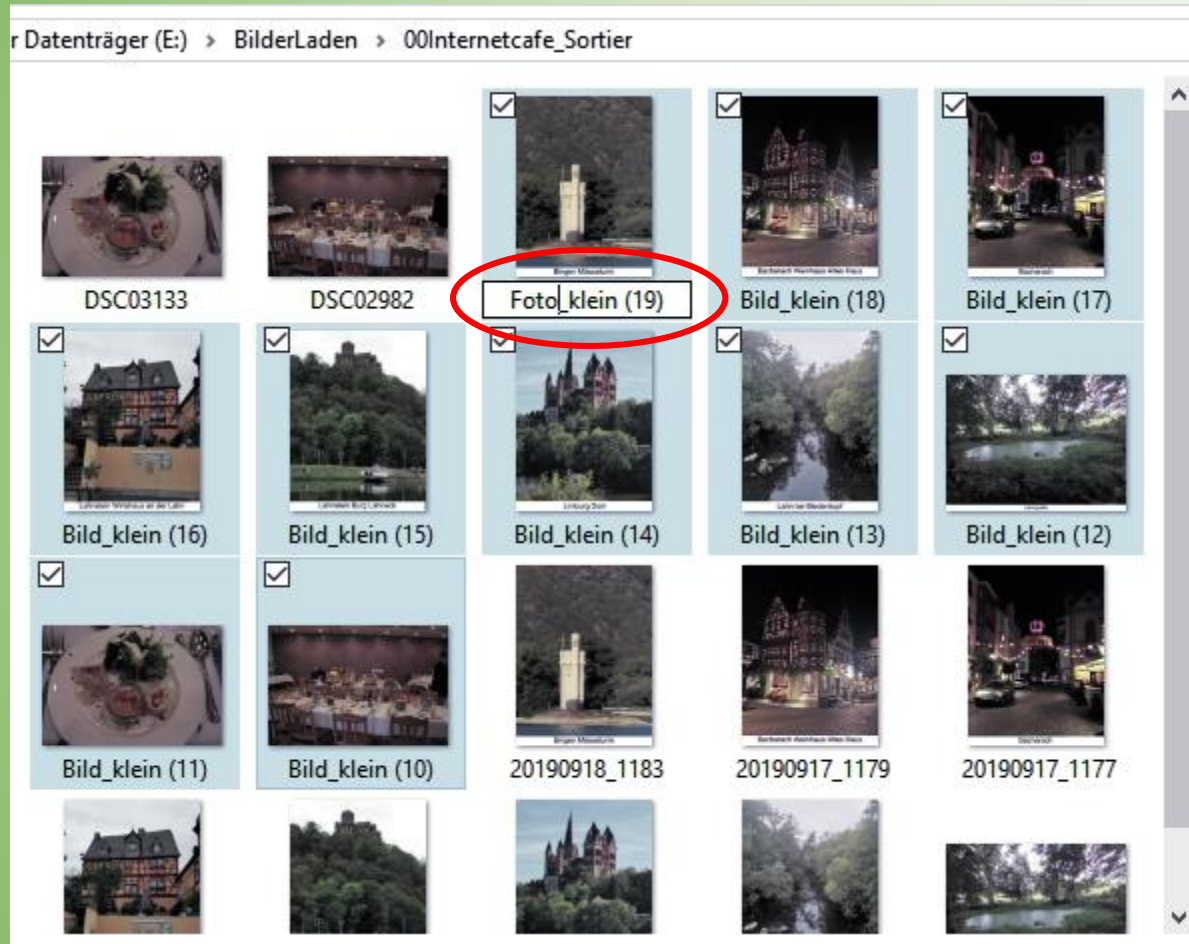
r Datenträger (E:) > BilderLaden > 00Internetcafe_Sortier

DSC03133

DSC02982

Bingen Mäuseturm

Foto_klein (19)

Bacharach Weinhaus Altes Haus

Bild_klein (18)

Bacharach

Bild_klein (17)

Lahnstein Wirtshaus an der Lahn

Bild_klein (16)

Lahneck Burg Lahneck

Bild_klein (15)

Limburg Dom

Bild_klein (14)

Lahn bei Biedenkopf

Bild_klein (13)

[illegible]

Bild_klein (12)

Bild_klein (11)

Bild_klein (10)

Bingen Mäuseturm

20190918_1183

Bacharach Weinhaus Altes Haus

20190917_1179

Bacharach

20190917_1177